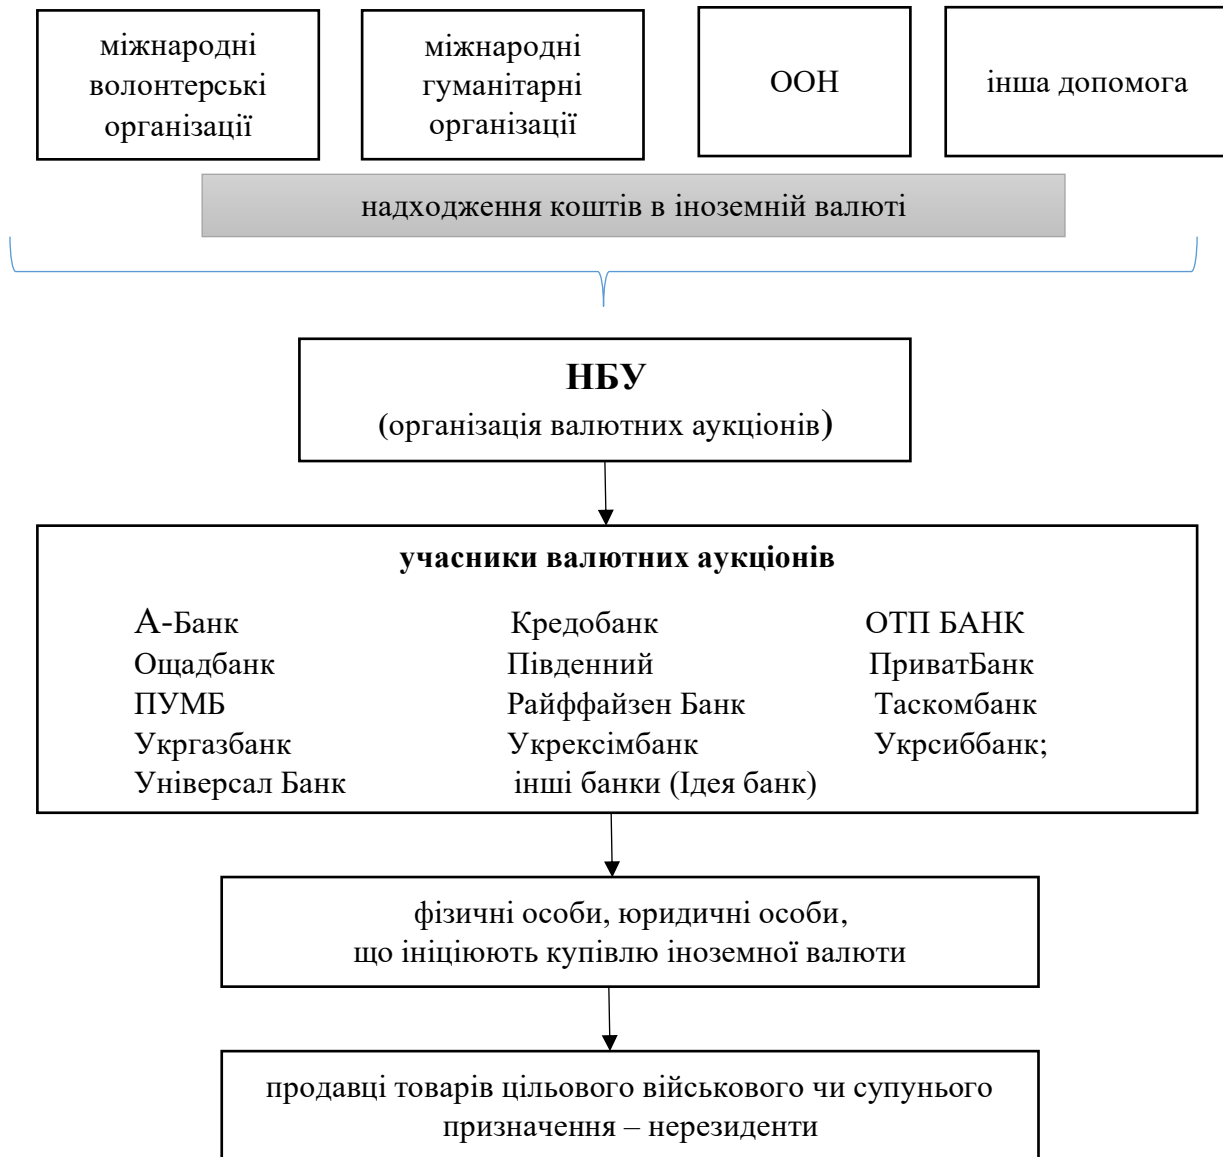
міжнародні волонтерські організації

міжнародні гуманітарні організації

ООН

інша допомога

надходження коштів в іноземній валюті

НБУ
(організація валютних аукціонів)

учасники валютних аукціонів

А-Банк
Ощадбанк
ПУМБ
Укргазбанк
Універсал Банк

Кредобанк
Південний
Райффайзен Банк
Укрексімбанк
інші банки (Ідея банк)

ОТП БАНК
ПриватБанк
Таскомбанк
Укрсиббанк;

фізичні особи, юридичні особи, що ініціюють купівлю іноземної валюти

продавці товарів цільового військового чи супуного призначення – нерезиденти